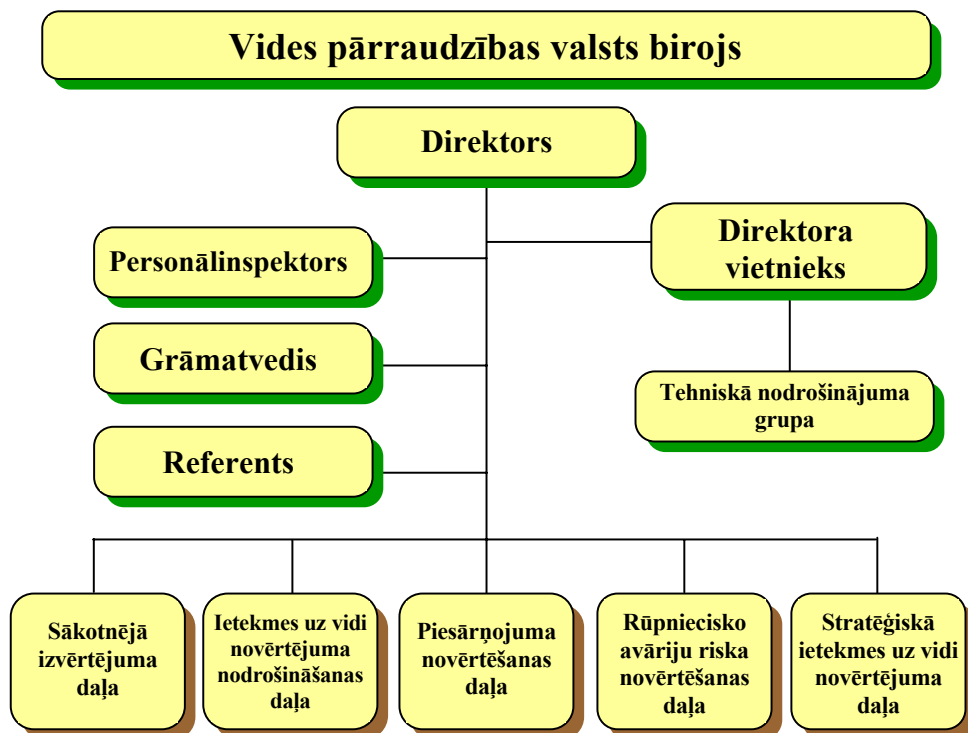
Vides pārraudzības valsts birojs

Direktors

Personālinspektors

Direktora vietnieks

Grāmatvedis

Tehniskā nodrošinājuma grupa

Referents

Sākotnējā izvērtējuma daļa

Ietekmes uz vidi novērtējuma nodrošināšanas daļa

Piesārņojuma novērtēšanas daļa

Rūpniecisko avāriju riska novērtēšanas daļa

Stratēģiskā ietekmes uz vidi novērtējuma daļa